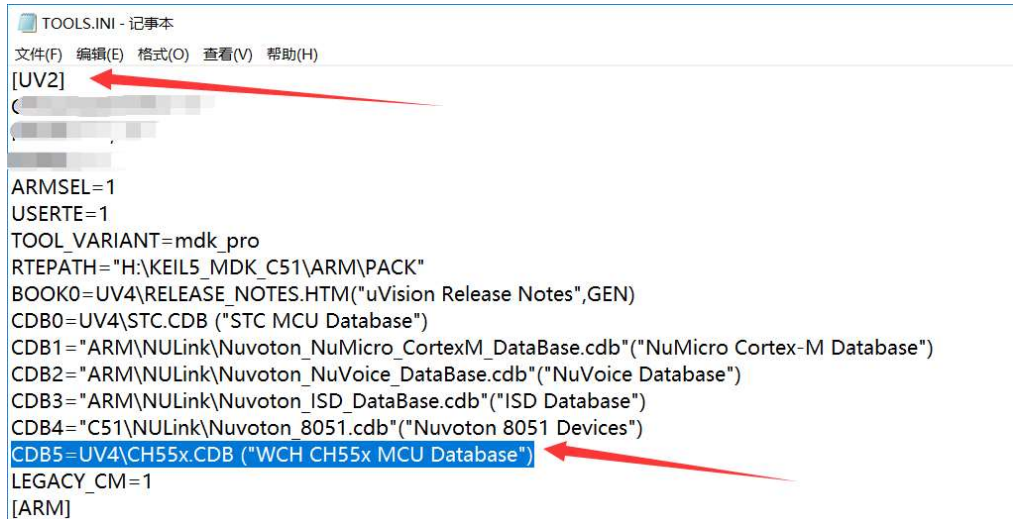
TOOLS.INI - 记事本

文件(F) 编辑(E) 格式(O) 查看(V) 帮助(H)

[UV2]
C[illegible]
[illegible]
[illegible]
ARMSEL=1
USERTE=1
TOOL_VARIANT=mdk_pro
RTEPATH="H:\KEIL5_MDK_C51\ARM\PACK"
BOOK0=UV4\RELEASE_NOTES.HTM("uVision Release Notes",GEN)
CDB0=UV4\STC.CDB ("STC MCU Database")
CDB1="ARM\NULink\Nuvoton_NuMicro_CortexM_DataBase.cdb"("NuMicro Cortex-M Database")
CDB2="ARM\NULink\Nuvoton_NuVoice_DataBase.cdb"("NuVoice Database")
CDB3="ARM\NULink\Nuvoton_ISD_DataBase.cdb"("ISD Database")
CDB4="C51\NULink\Nuvoton_8051.cdb"("Nuvoton 8051 Devices")
CDB5=UV4\CH55x.CDB ("WCH CH55x MCU Database")
LEGACY_CM=1
[ARM]